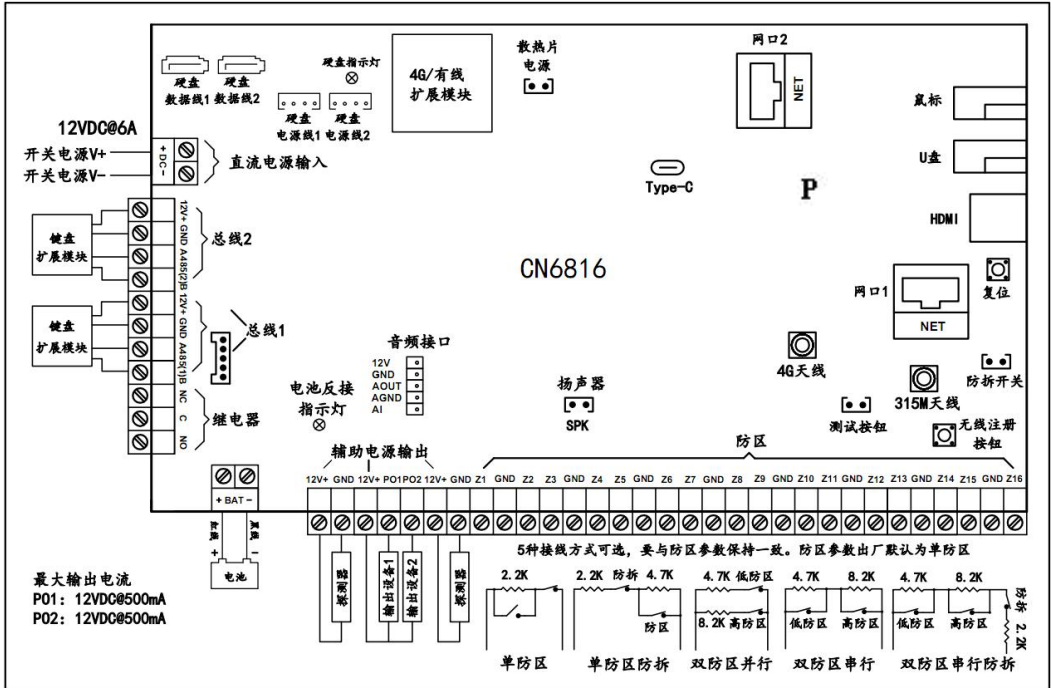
硬盘 数据线1 硬盘 数据线2

硬盘指示灯

硬盘 电源线1 硬盘 电源线2

4G/有线 扩展模块

散热片 电源

网口2

NET

鼠标

U盘

HDMI

12VDC@6A

开关电源V+

开关电源V-

+ DC -

直流电源输入

Type-C

P

键盘 扩展模块

12V+ GND A485(2)B

总线2

CN6816

键盘 扩展模块

12V+ GND A485(1)B

总线1

网口1

NET

复位

音频接口

12V GND AOUT AGND AI

4G天线

防拆开关

NC C NO

继电器

电池反接 指示灯

扬声器

SPK

测试按钮

315M天线

无线注册 按钮

辅助电源输出

防区

12V+ GND 12V+ PO1 PO2 12V+ GND Z1 GND Z2 Z3 GND Z4 Z5 GND Z6 Z7 GND Z8 Z9 GND Z10 Z11 GND Z12 Z13 GND Z14 Z15 GND Z16

+ BAT -

红线 + 黑线 -

电池

探测器

输出设备1

输出设备2

探测器

5种接线方式可选，要与防区参数保持一致。防区参数出厂默认为单防区

最大输出电流

P01：12VDC@500mA

P02：12VDC@500mA

2.2K

2.2K 防拆 4.7K

防区

4.7K 低防区

8.2K 高防区

4.7K 8.2K

低防区 高防区

4.7K 8.2K

低防区 高防区

防拆 2.2K

单防区

单防区防拆

双防区并行

双防区串行

双防区串行防拆